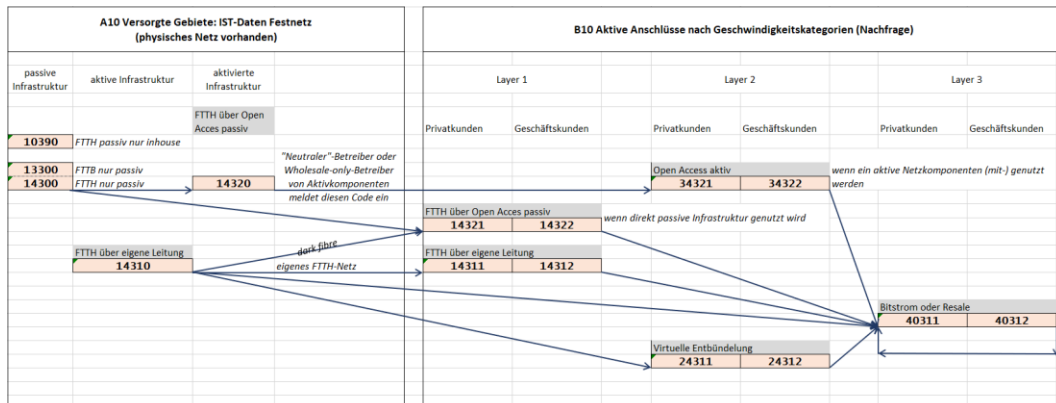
A10 Versorgte Gebiete: IST-Daten Festnetz
(physisches Netz vorhanden)

B10 Aktive Anschlüsse nach Geschwindigkeitskategorien (Nachfrage)

passive Infrastruktur

aktive Infrastruktur

aktivierte Infrastruktur

Layer 1

Layer 2

Layer 3

FTTH über Open Acces passiv

Privatkunden

Geschäftskunden

Privatkunden

Geschäftskunden

Privatkunden

Geschäftskunden

10390 FTTH passiv nur inhouse

13300 FTTB nur passiv

14300 FTTH nur passiv

14320

"Neutraler"-Betreiber oder Wholesale-only-Betreiber von Aktivkomponenten meldet diesen Code ein

Open Access aktiv

34321

34322

wenn ein aktive Netzkomponenten (mit-) genutzt werden

FTTH über Open Acces passiv

14321

14322

wenn direkt passive Infrastruktur genutzt wird

FTTH über eigene Leitung

14310

dark fibre

eigenes FTTH-Netz

FTTH über eigene Leitung

14311

14312

Bitstrom oder Resale

40311

40312

Virtuelle Entbündelung

24311

24312